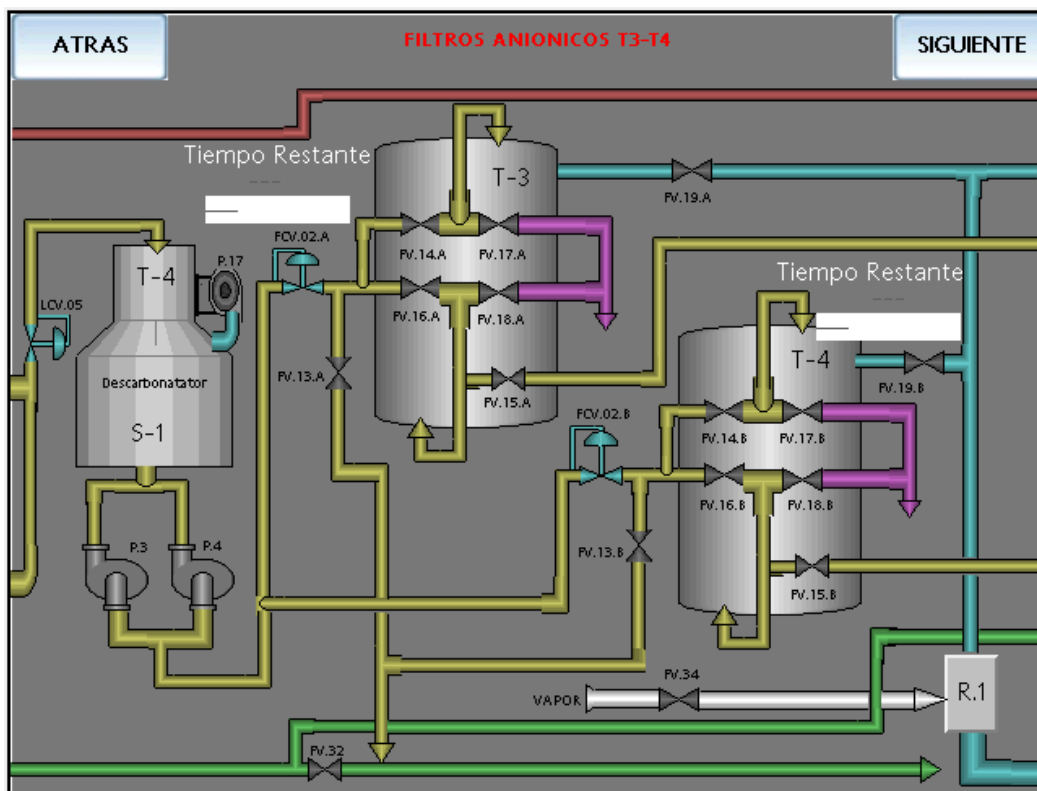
ATRAS

FILTROS ANIONICOS T3-T4

SIGUIENTE

Tiempo Restante
---

T-3

FV.19.A

FCV.02.A

FV.14.A FV.17.A

FV.16.A FV.18.A

T-4

P.17

LCV.05

Descarbonatator

S-1

FV.13.A

FV.15.A

Tiempo Restante
---

T-4

FV.19.B

FCV.02.B

FV.14.B FV.17.B

FV.16.B FV.18.B

P.3 P.4

FV.13.B

FV.15.B

FV.34

VAPOR

R.1

FV.32